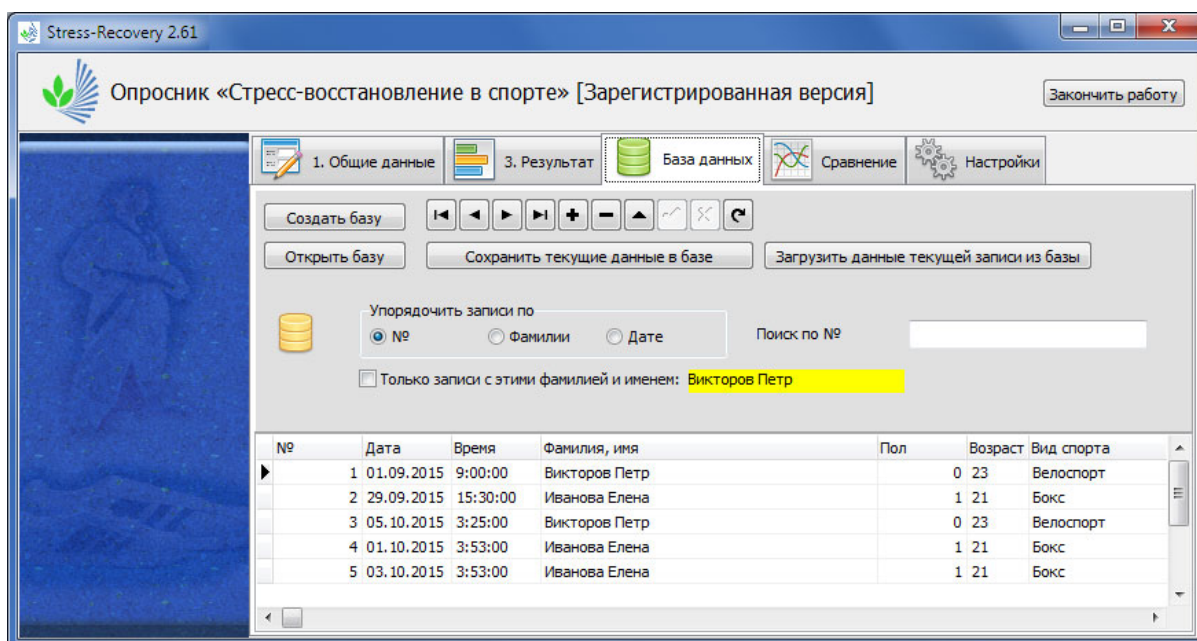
Stress-Recovery 2.61

Опросник «Стресс-восстановление в спорте» [Зарегистрированная версия]

Закончить работу

1. Общие данные
3. Результат
База данных
Сравнение
Настройки

Создать базу
Открыть базу
Сохранить текущие данные в базе
Загрузить данные текущей записи из базы

Упорядочить записи по
№
Фамилии
Дате

Поиск по №

Только записи с этими фамилией и именем: Викторов Петр

| № | Дата | Время | Фамилия, имя | Пол | Возраст | Вид спорта |
|---|---|---|---|---|---|---|
| 1 | 01.09.2015 | 9:00:00 | Викторов Петр | 0 | 23 | Велоспорт |
| 2 | 29.09.2015 | 15:30:00 | Иванова Елена | 1 | 21 | Бокс |
| 3 | 05.10.2015 | 3:25:00 | Викторов Петр | 0 | 23 | Велоспорт |
| 4 | 01.10.2015 | 3:53:00 | Иванова Елена | 1 | 21 | Бокс |
| 5 | 03.10.2015 | 3:53:00 | Иванова Елена | 1 | 21 | Бокс |